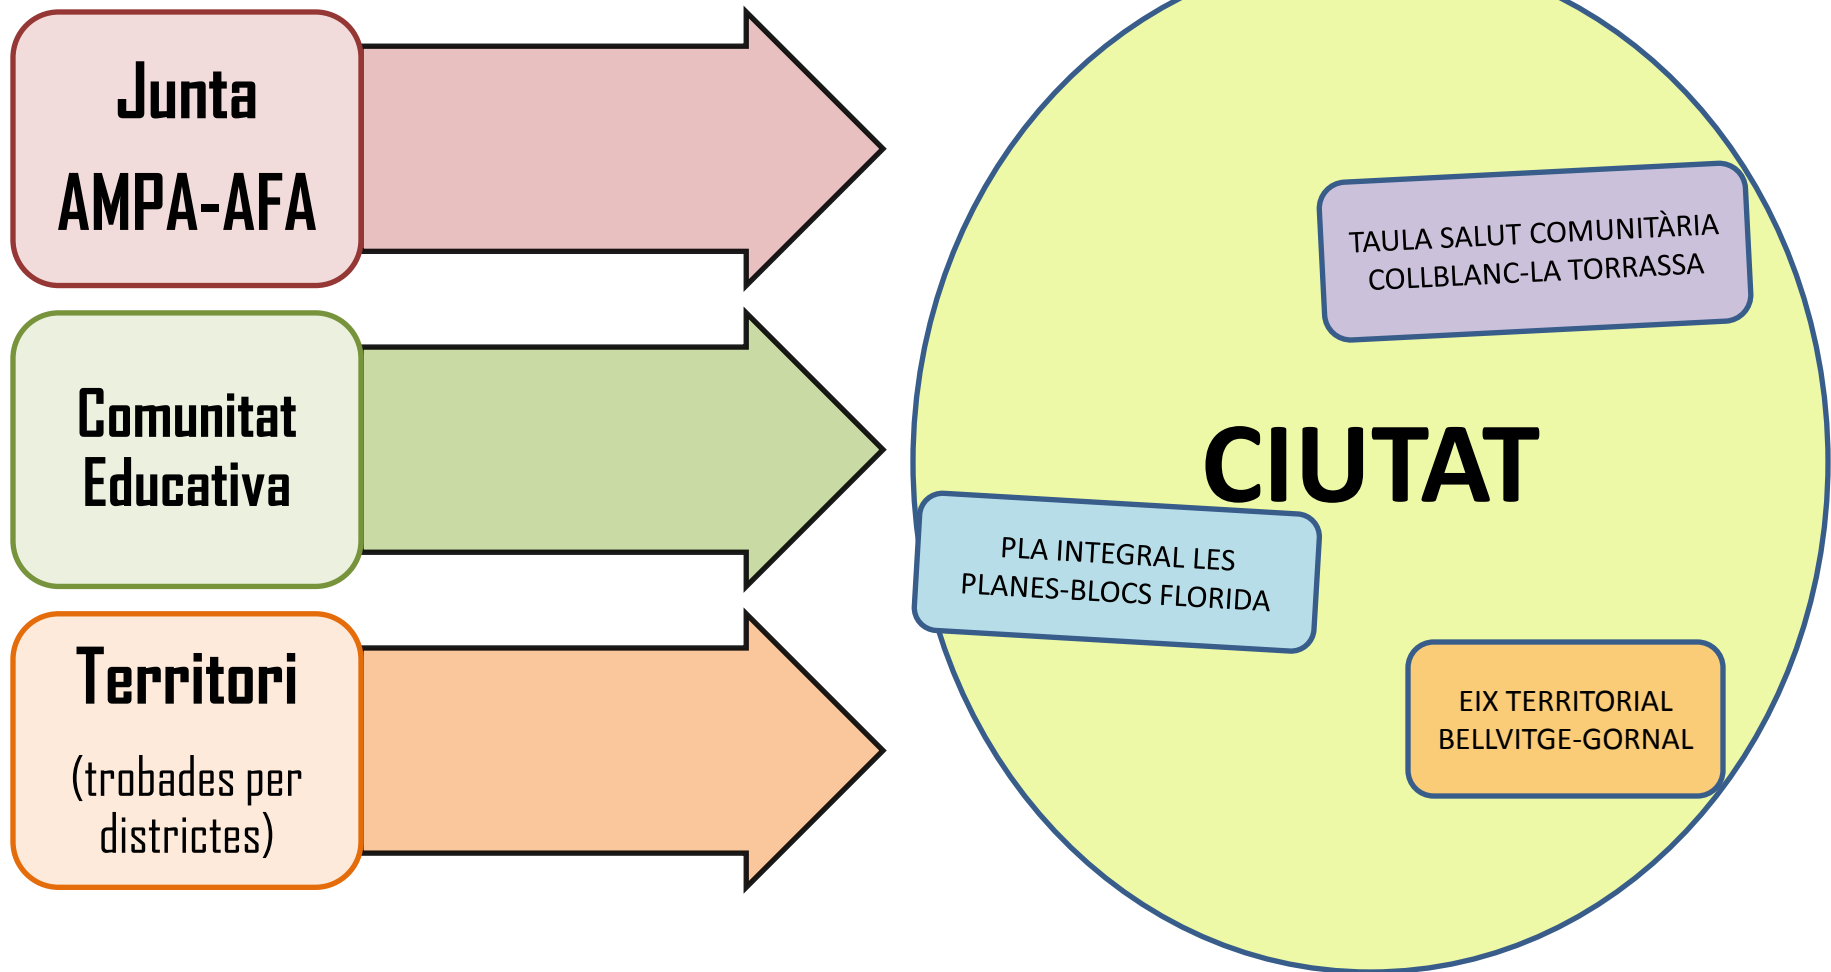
Junta
AMPA-AFA

Comunitat
Educativa

Territori
(trobades per districtes)

CIUTAT

TAULA SALUT COMUNITÀRIA
COLLBLANC-LA TORRASSA

PLA INTEGRAL LES
PLANES-BLOCS FLORIDA

EIX TERRITORIAL
BELLVITGE-GORNAL